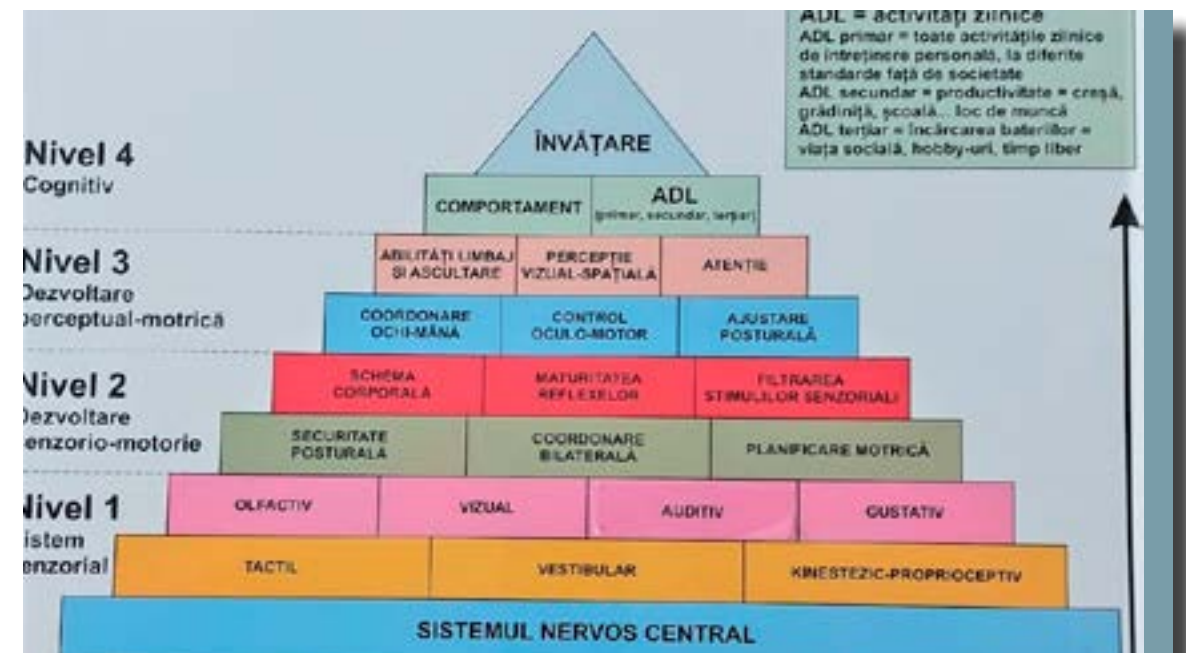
ADL = activități zilnice
ADL primar = toate activitățile zilnice de întreținere personală, la diferite standarde față de societate
ADL secundar = productivitate = creșă, grădiniță, școală... loc de muncă
ADL terțiar = încărcarea bateriilor = viața socială, hobby-uri, timp liber

Nivel 4
Cognitiv

ÎNVĂȚARE

COMPORTAMENT
ADL (primar, secundar, terțiar)

Nivel 3
Dezvoltare perceptual-motrică

ABILITĂȚI LIMBAJ ȘI ASCULTARE
PERCEPȚIE VIZUAL-SPAȚIALĂ
ATENȚIE

COORDONARE OCHI-MÂNĂ
CONTROL OCULO-MOTOR
AJUSTARE POSTURALĂ

Nivel 2
Dezvoltare senzorio-motorie

SCHEMA CORPORALĂ
MATURITATEA REFLEXELOR
FILTRAREA STIMULILOR SENZORIALI

SECURITATE POSTURALĂ
COORDONARE BILATERALĂ
PLANIFICARE MOTRICĂ

Nivel 1
Sistem senzorial

OLFACTIV
VIZUAL
AUDITIV
GUSTATIV

TACTIL
VESTIBULAR
KINESTEZIC-PROPRIOCEPTIV

SISTEMUL NERVOS CENTRAL